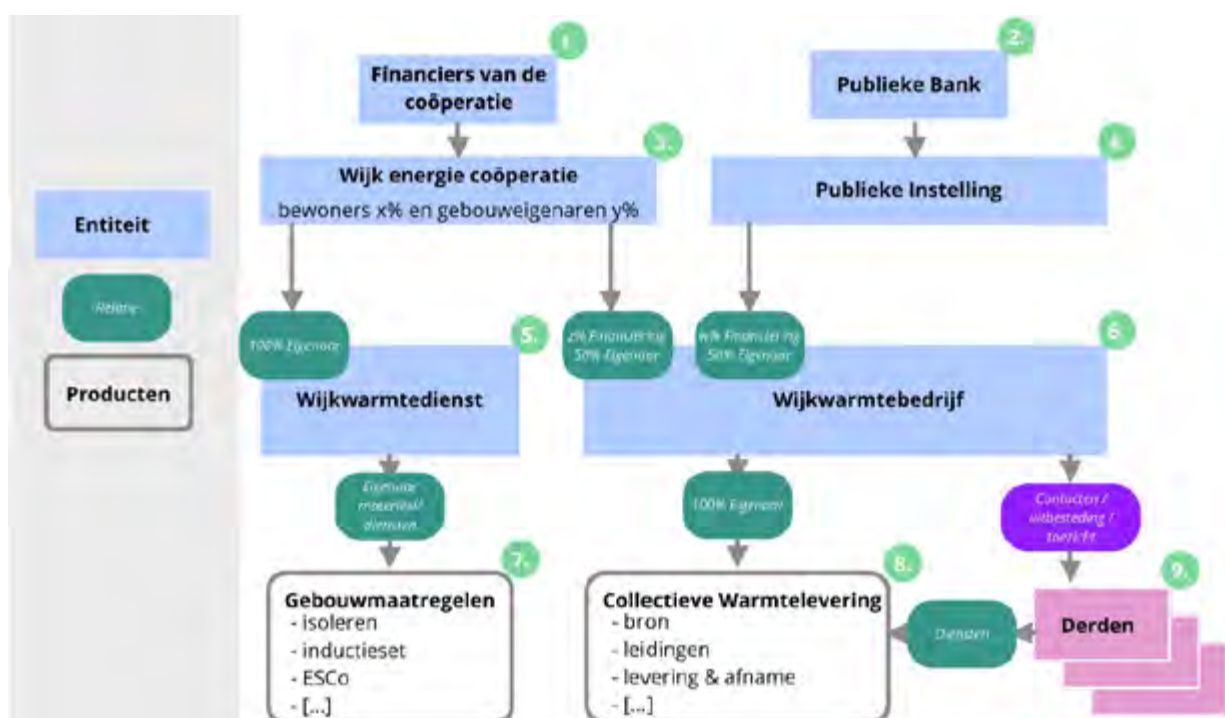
1.

Financiers van de coöperatie

2.

Publieke Bank

3.

Wijk energie coöperatie

bewoners x% en gebouweigenaren y%

4.

Publieke Instelling

Entiteit

Relatie

Producten

100% Eigenaar

5.

Z% Financiering 50% Eigenaar

W% Financiering 50% Eigenaar

6.

Wijkwarmtedienst

Wijkwarmtebedrijf

Eventuele materialen/ diensten

100% Eigenaar

Contracten / aanbesteding / toezicht

7.

8.

9.

Gebouwmaatregelen
- isoleren
- inductieset
- ESCo
- [...]

Collectieve Warmtelevering
- bron
- leidingen
- levering & afname
- [...]

Diensten

Derden